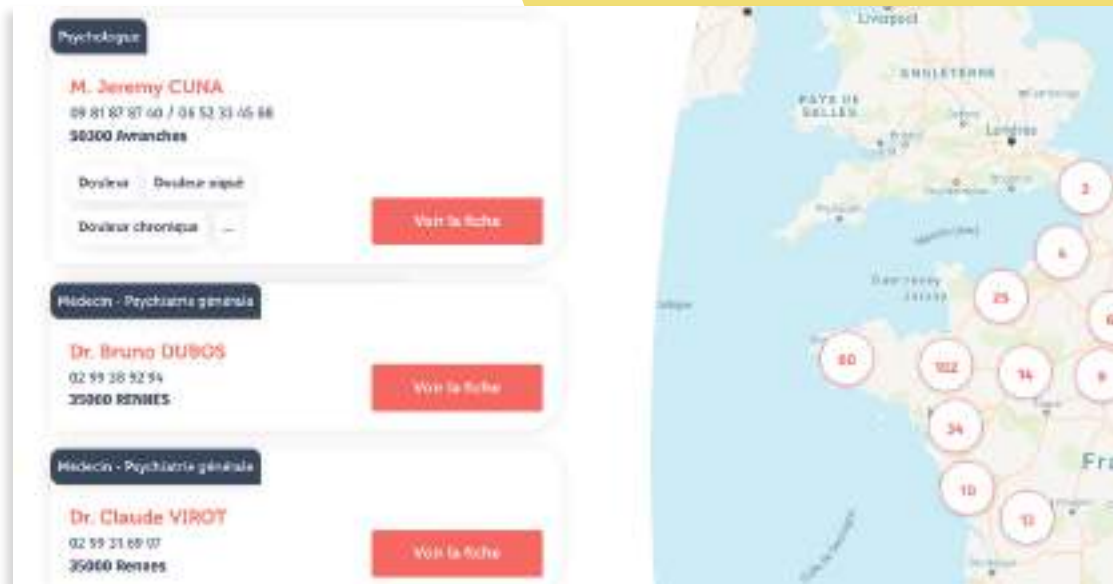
Psychologue

M. Jeremy CUNA

09 81 87 87 60 / 06 52 33 45 68

50300 Avranches

Douleur

Douleur aiguë

Douleur chronique

...

Voir la fiche

Médecin - Psychiatrie générale

Dr. Bruno DUBOS

02 99 38 92 94

35000 RENNES

Voir la fiche

Médecin - Psychiatrie générale

Dr. Claude VIROT

02 99 31 69 07

35000 Rennes

Voir la fiche

Liverpool

ANGLETERRE

PAYS DE GALLES

Londres

Guernesey

Jersey

Fra

2

4

25

6

80

102

14

9

34

10

13